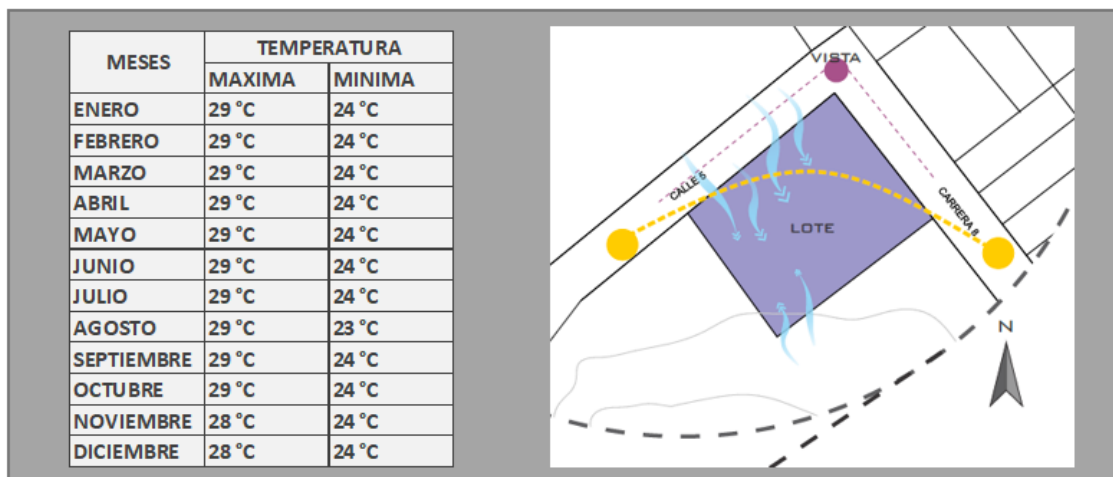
| MESES | TEMPERATURA | |
|---|---|---|
| | MAXIMA | MINIMA |
| ENERO | 29 °C | 24 °C |
| FEBRERO | 29 °C | 24 °C |
| MARZO | 29 °C | 24 °C |
| ABRIL | 29 °C | 24 °C |
| MAYO | 29 °C | 24 °C |
| JUNIO | 29 °C | 24 °C |
| JULIO | 29 °C | 24 °C |
| AGOSTO | 29 °C | 23 °C |
| SEPTIEMBRE | 29 °C | 24 °C |
| OCTUBRE | 29 °C | 24 °C |
| NOVIEMBRE | 28 °C | 24 °C |
| DICIEMBRE | 28 °C | 24 °C |

VISTA
CALLE 5
CARRERA 8
LOTE
N